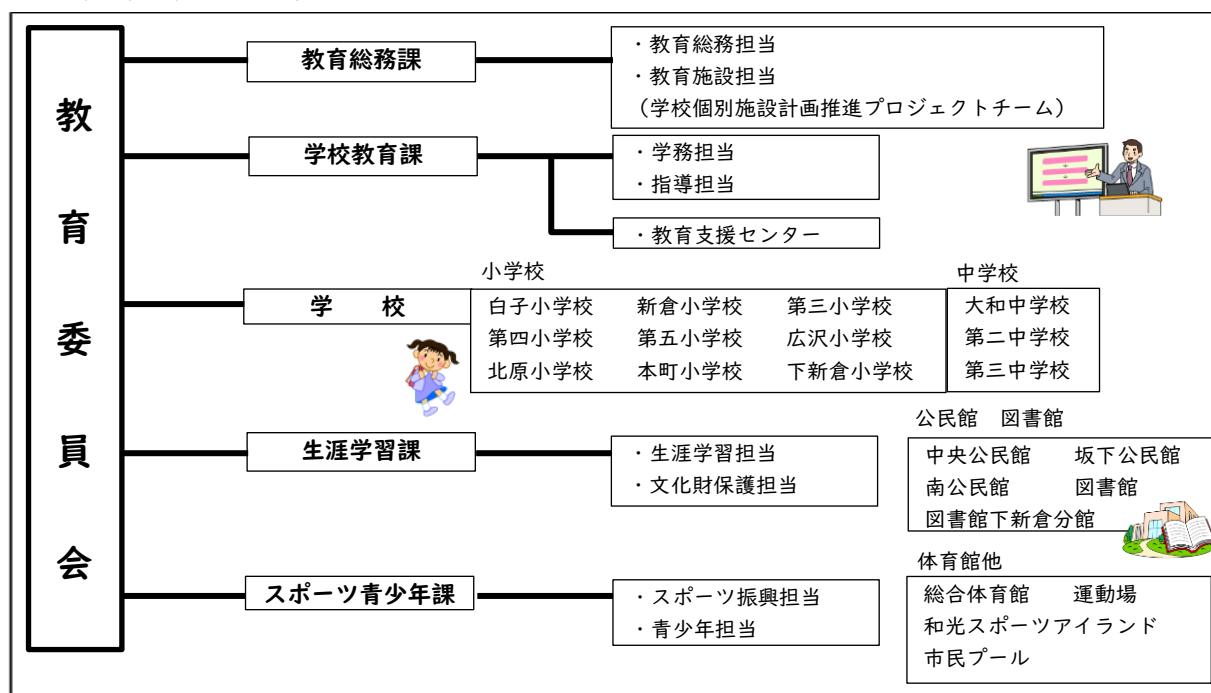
教
育
委
員
会

教育総務課
・教育総務担当
・教育施設担当
（学校個別施設計画推進プロジェクトチーム）

学校教育課
・学務担当
・指導担当
・教育支援センター

学　　校
小学校
白子小学校　新倉小学校　第三小学校
第四小学校　第五小学校　広沢小学校
北原小学校　本町小学校　下新倉小学校

中学校
大和中学校
第二中学校
第三中学校

生涯学習課
・生涯学習担当
・文化財保護担当

公民館　図書館
中央公民館　坂下公民館
南公民館　図書館
図書館下新倉分館

スポーツ青少年課
・スポーツ振興担当
・青少年担当

体育館他
総合体育館　運動場
和光スポーツアイランド
市民プール